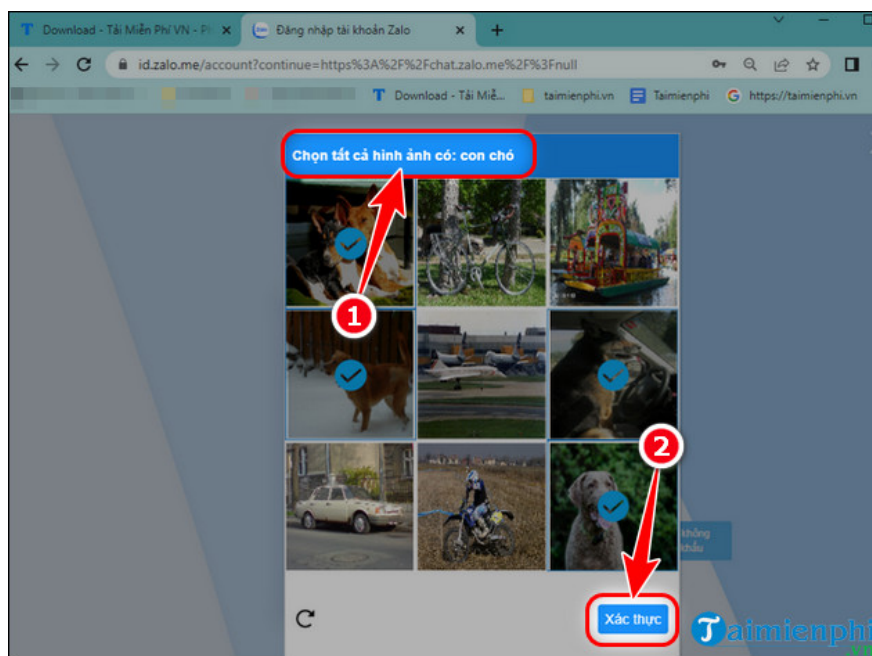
Download - Tải Miễn Phí VN - Pl ×
Đăng nhập tài khoản Zalo ×
+
id.zalo.me/account?continue=https%3A%2F%2Fchat.zalo.me%2F%3Fnull
Download - Tải Miễ...
taimienphi.vn
Taimienphi
https://taimienphi.vn

Chọn tất cả hình ảnh có: con chó

1

2

không
khẩu

Xác thực

Taimienphi